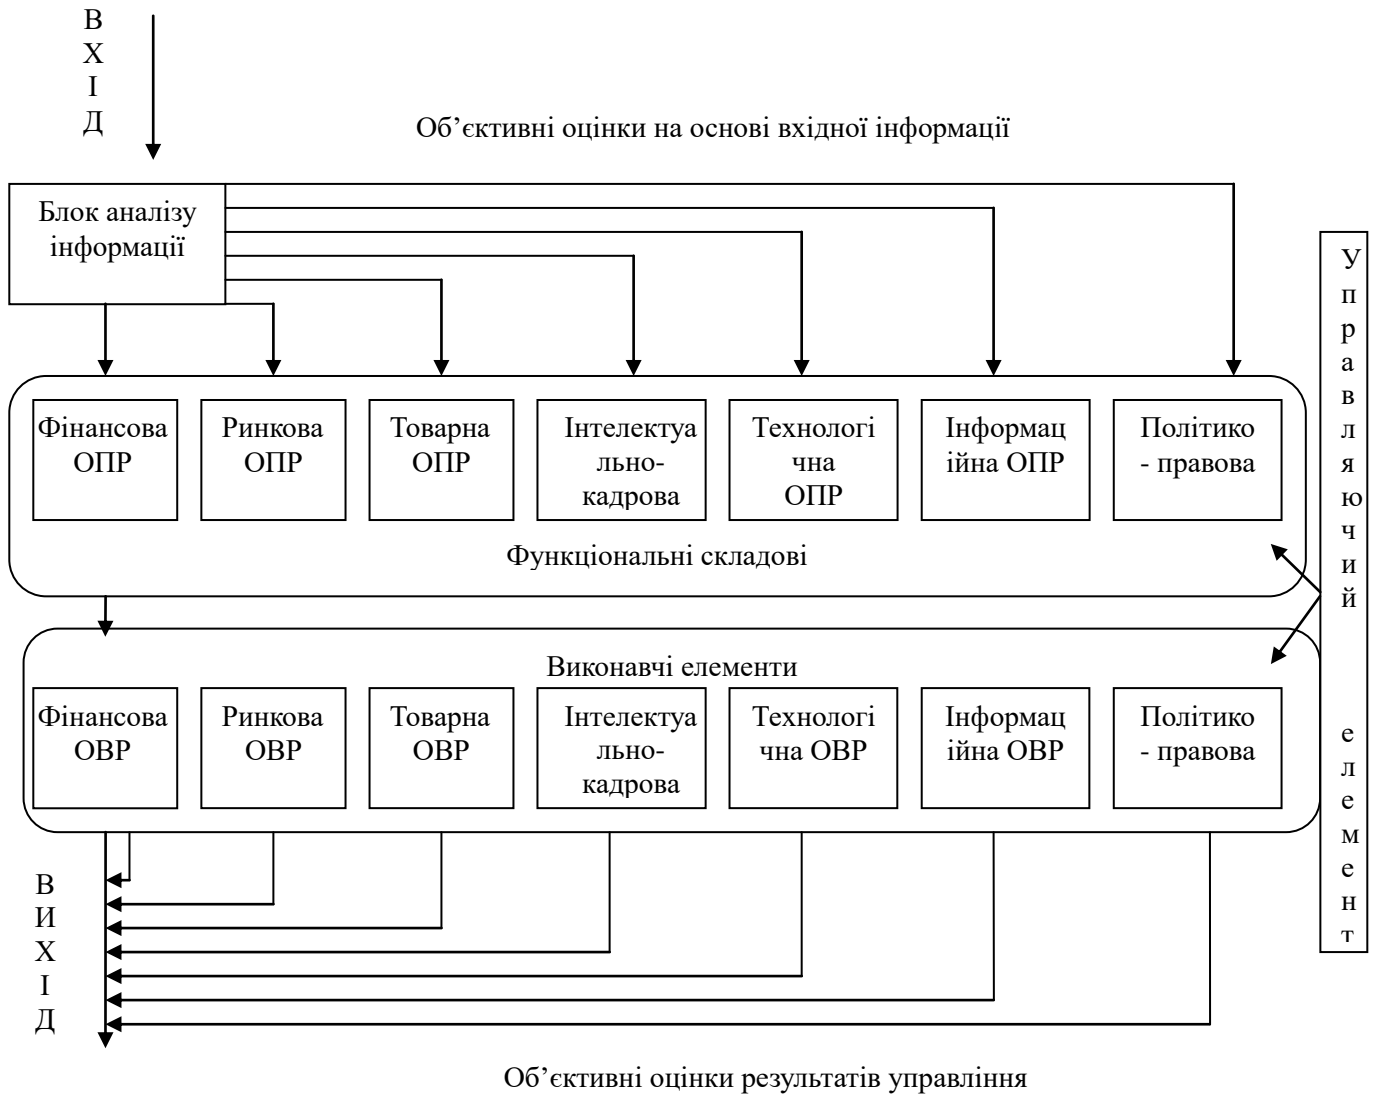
В
Х
І
Д

Об’єктивні оцінки на основі вхідної інформації

Блок аналізу інформації

Фінансова ОПР

Ринкова ОПР

Товарна ОПР

Інтелектуально-кадрова

Технологічна ОПР

Інформаційна ОПР

Політико - правова

Функціональні складові

Виконавчі елементи

Фінансова ОВР

Ринкова ОВР

Товарна ОВР

Інтелектуально-кадрова

Технологічна ОВР

Інформаційна ОВР

Політико - правова

У
п
р
а
в
л
я
ю
ч
и
й

е
л
е
м
е
н
т

В
И
Х
І
Д

Об’єктивні оцінки результатів управління